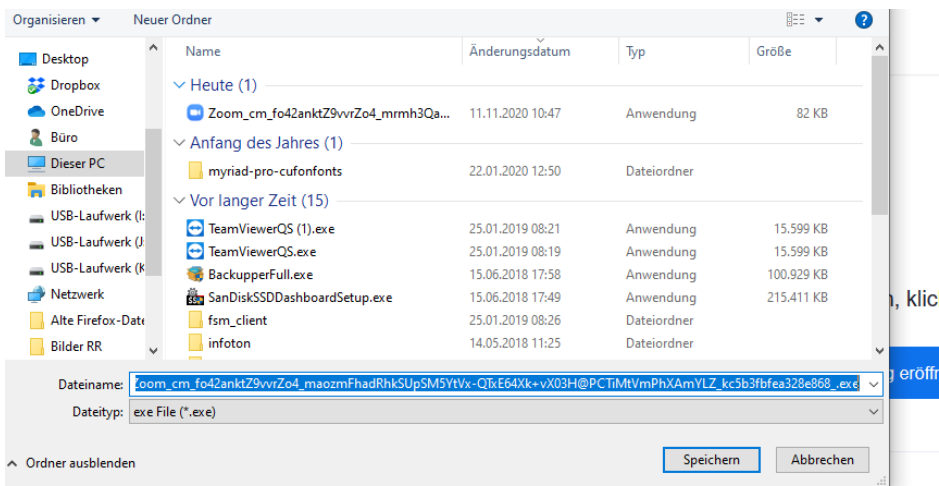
Organisieren ▾ Neuer Ordner

Desktop
Dropbox
OneDrive
Büro
Dieser PC
Bibliotheken
USB-Laufwerk (I:
USB-Laufwerk (J:
USB-Laufwerk (K
Netzwerk
Alte Firefox-Date
Bilder RR

| Name | Änderungsdatum | Typ | Größe |
|---|---|---|---|
| Heute (1) | | | |
| Zoom_cm_fo42ankt Z9vvrZo4_mrmh3Qa... | 11.11.2020 10:47 | Anwendung | 82 KB |
| Anfang des Jahres (1) | | | |
| myriad-pro-cufonfonts | 22.01.2020 12:50 | Dateiordner | |
| Vor langer Zeit (15) | | | |
| TeamViewerQS (1).exe | 25.01.2019 08:21 | Anwendung | 15.599 KB |
| TeamViewerQS.exe | 25.01.2019 08:19 | Anwendung | 15.599 KB |
| BackupperFull.exe | 15.06.2018 17:58 | Anwendung | 100.929 KB |
| SanDiskSSDDashboardSetup.exe | 15.06.2018 17:49 | Anwendung | 215.411 KB |
| fsm_client | 25.01.2019 08:26 | Dateiordner | |
| infoton | 14.05.2018 11:25 | Dateiordner | |

Dateiname: Zoom_cm_fo42anktZ9vvrZo4_maozmFhadRhkSUpSM5YtVx-QTxE64Xk+vX03H@PCTiMtVmPhXAmYLZ_kc5b3fbfea328e868_.exe
Dateityp: exe File (*.exe)

Ordner ausblenden
Speichern
Abbrechen

n, klic
g eröff